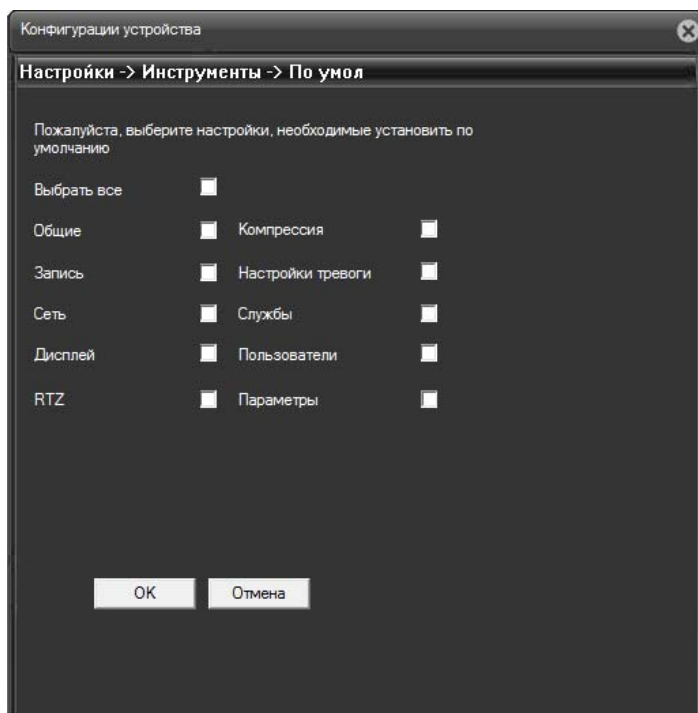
Конфигурации устройства

Настройки -> Инструменты -> По умол

Пожалуйста, выберите настройки, необходимые установить по умолчанию

Выбрать все

Общие

Компрессия

Запись

Настройки тревоги

Сеть

Службы

Дисплей

Пользователи

RTZ

Параметры

OK

Отмена